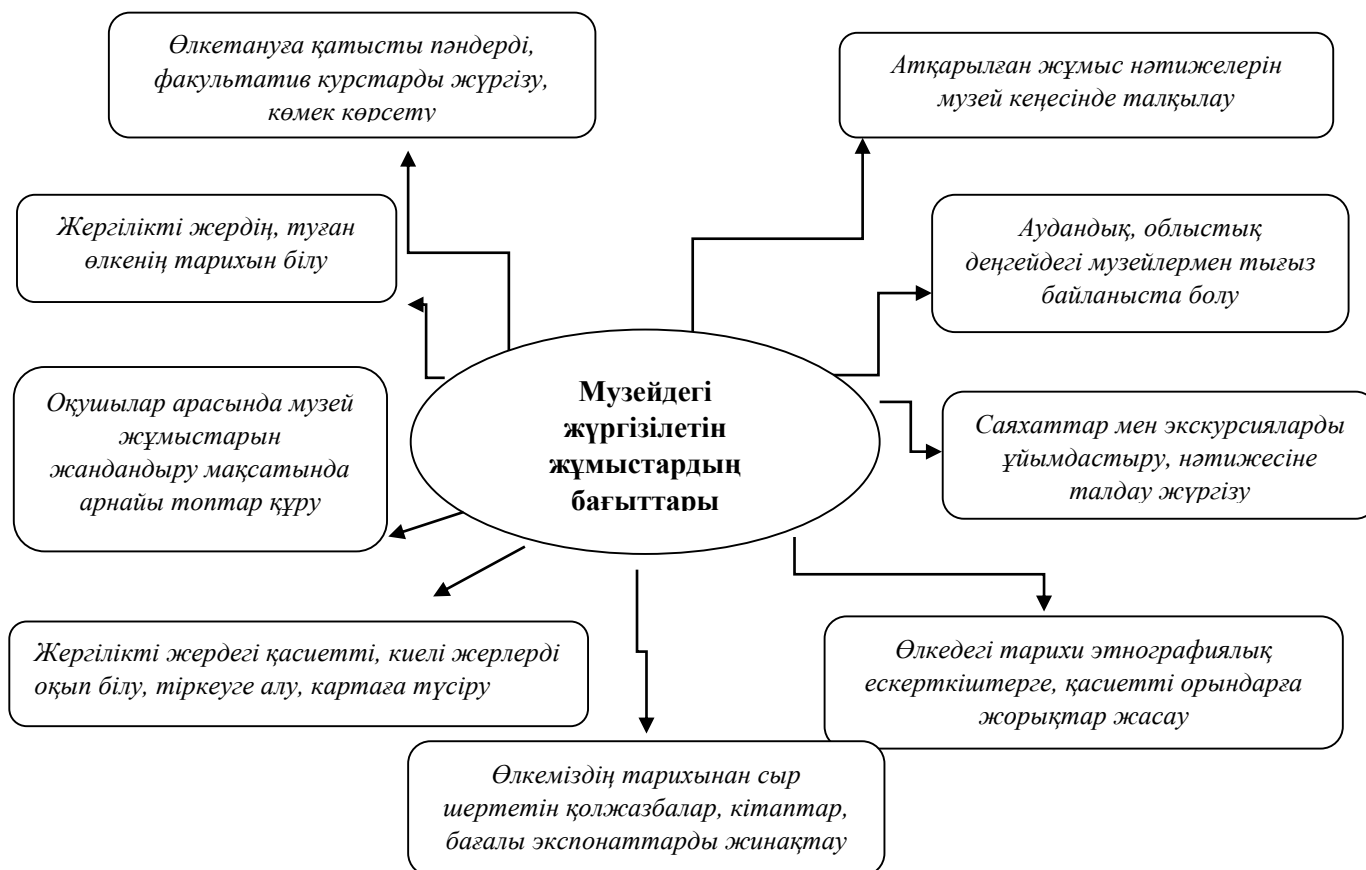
Өлкетануға қатысты пәндерді, факультатив курстарды жүргізу, көмек көрсету

Атқарылған жұмыс нәтижелерін музей кеңесінде талқылау

Жергілікті жердің, туған өлкенің тарихын білу

Аудандық, облыстық деңгейдегі музейлермен тығыз байланыста болу

Мұзейдегі жүргізілетін жұмыстардың бағыттары

Оқушылар арасында музей жұмыстарын жандандыру мақсатында арнайы топтар құру

Саяхаттар мен экскурсияларды ұйымдастыру, нәтижесіне талдау жүргізу

Жергілікті жердегі қасиетті, киелі жерлерді оқып білу, тіркеуге алу, картаға түсіру

Өлкедегі тарихи этнографиялық ескерткіштерге, қасиетті орындарға жорықтар жасау

Өлкеміздің тарихынан сыр шертетін қолжазбалар, кітаптар, бағалы экспонаттарды жинақтау